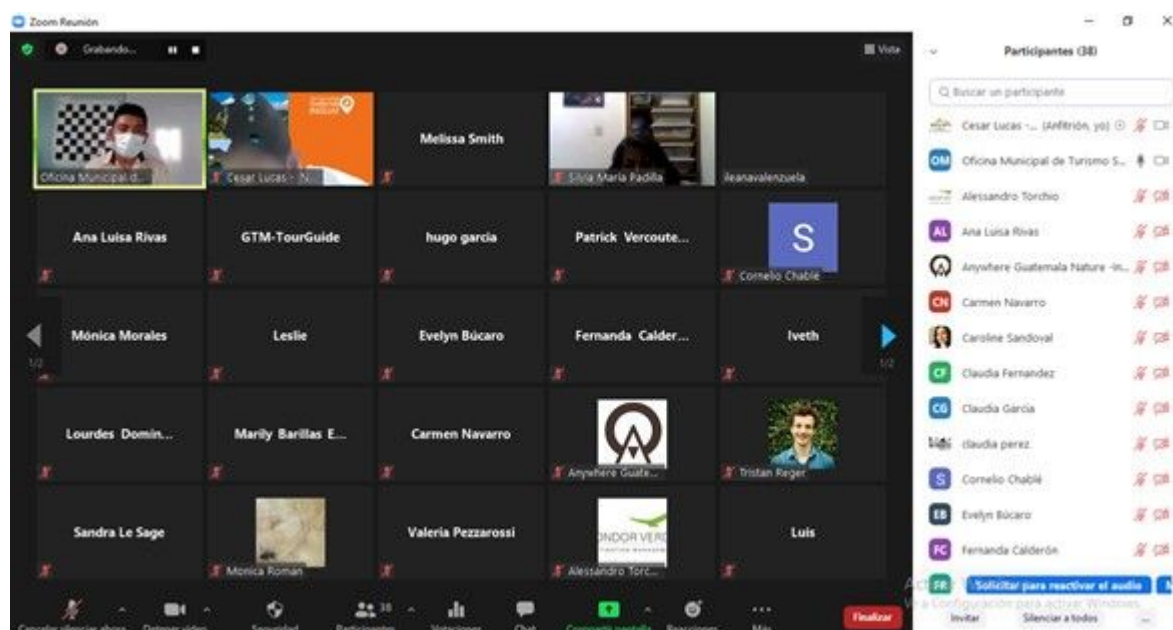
Zoom Reunión

Grabando...

Vista

Oficina Municipal d...

Cesar Lucas - N...

Melissa Smith

Silvia María Padilla

ileanavalenzuela

Ana Luisa Rivas

GTM-TourGuide

hugo garcia

Patrick Vercoute...

S

Cornelio Chablé

Mónica Morales

Leslie

Evelyn Búcaro

Fernanda Calder...

Iveth

1/2

1/2

Lourdes Domin...

Marily Barillas E...

Carmen Navarro

Anywhere Guate...

Tristan Reger

Sandra Le Sage

Monica Roman

Valeria Pezzarossi

NDOR VERD

Alessandro Torc...

Luis

Cancelar silenciar ahora

Detener video

Seguridad

38

Participantes

Votaciones

Chat

Compartir pantalla

Reacciones

Más

Finalizar

Participantes (38)

Buscar un participante

Cesar Lucas -... (Anfitrión, yo)

OM Oficina Municipal de Turismo S...

Alessandro Torchio

AL Ana Luisa Rivas

Anywhere Guatemala Nature -in...

CN Carmen Navarro

Caroline Sandoval

CF Claudia Fernandez

CG Claudia Garcia

claudia perez

S Cornelio Chablé

EB Evelyn Búcaro

FC Fernanda Calderón

FR

Solicitar para reactivar el audio

Ac

Ve a Configuración para activar Windows.

Invitar

Silenciar a todos

...